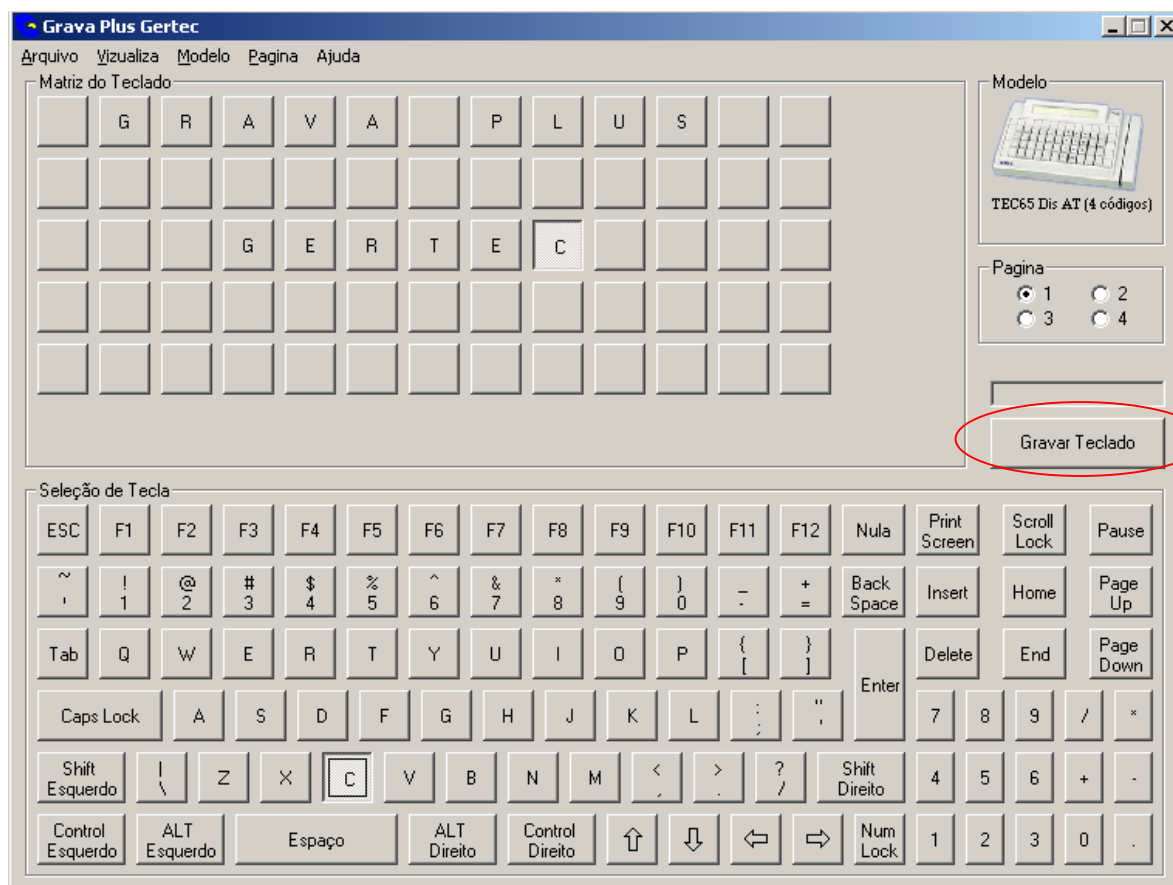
Grava Plus Gertec

Arquivo Vizualiza Modelo Pagina Ajuda

Matriz do Teclado

G R A V A P L U S

G E R T E C

Modelo

TEC65 Dis AT (4 códigos)

Pagina
1 2
3 4

Gravar Teclado

Seleção de Tecla

ESC F1 F2 F3 F4 F5 F6 F7 F8 F9 F10 F11 F12 Nula Print Screen Scroll Lock Pause

~ ' ! 1 @ 2 # 3 $ 4 % 5 ^ 6 & 7 * 8 ( 9 ) 0 _ - + = Back Space Insert Home Page Up

Tab Q W E R T Y U I O P { [ } ] Enter Delete End Page Down

Caps Lock A S D F G H J K L : ; " ' 7 8 9 / *

Shift Esquerdo | \ Z X C V B N M < , > . ? / Shift Direito 4 5 6 + -

Control Esquerdo ALT Esquerdo Espaço ALT Direito Control Direito ⇧ ⇩ ⇦ ⇨ Num Lock 1 2 3 0 .